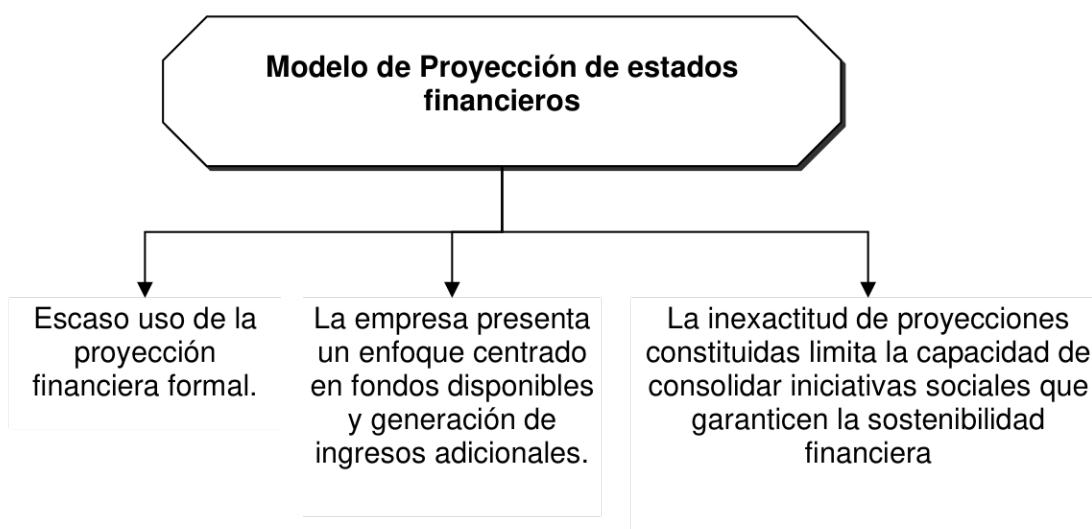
Modelo de Proyección de estados financieros

Escaso uso de la proyección financiera formal.

La empresa presenta un enfoque centrado en fondos disponibles y generación de ingresos adicionales.

La inexactitud de proyecciones constituidas limita la capacidad de consolidar iniciativas sociales que garanticen la sostenibilidad financiera